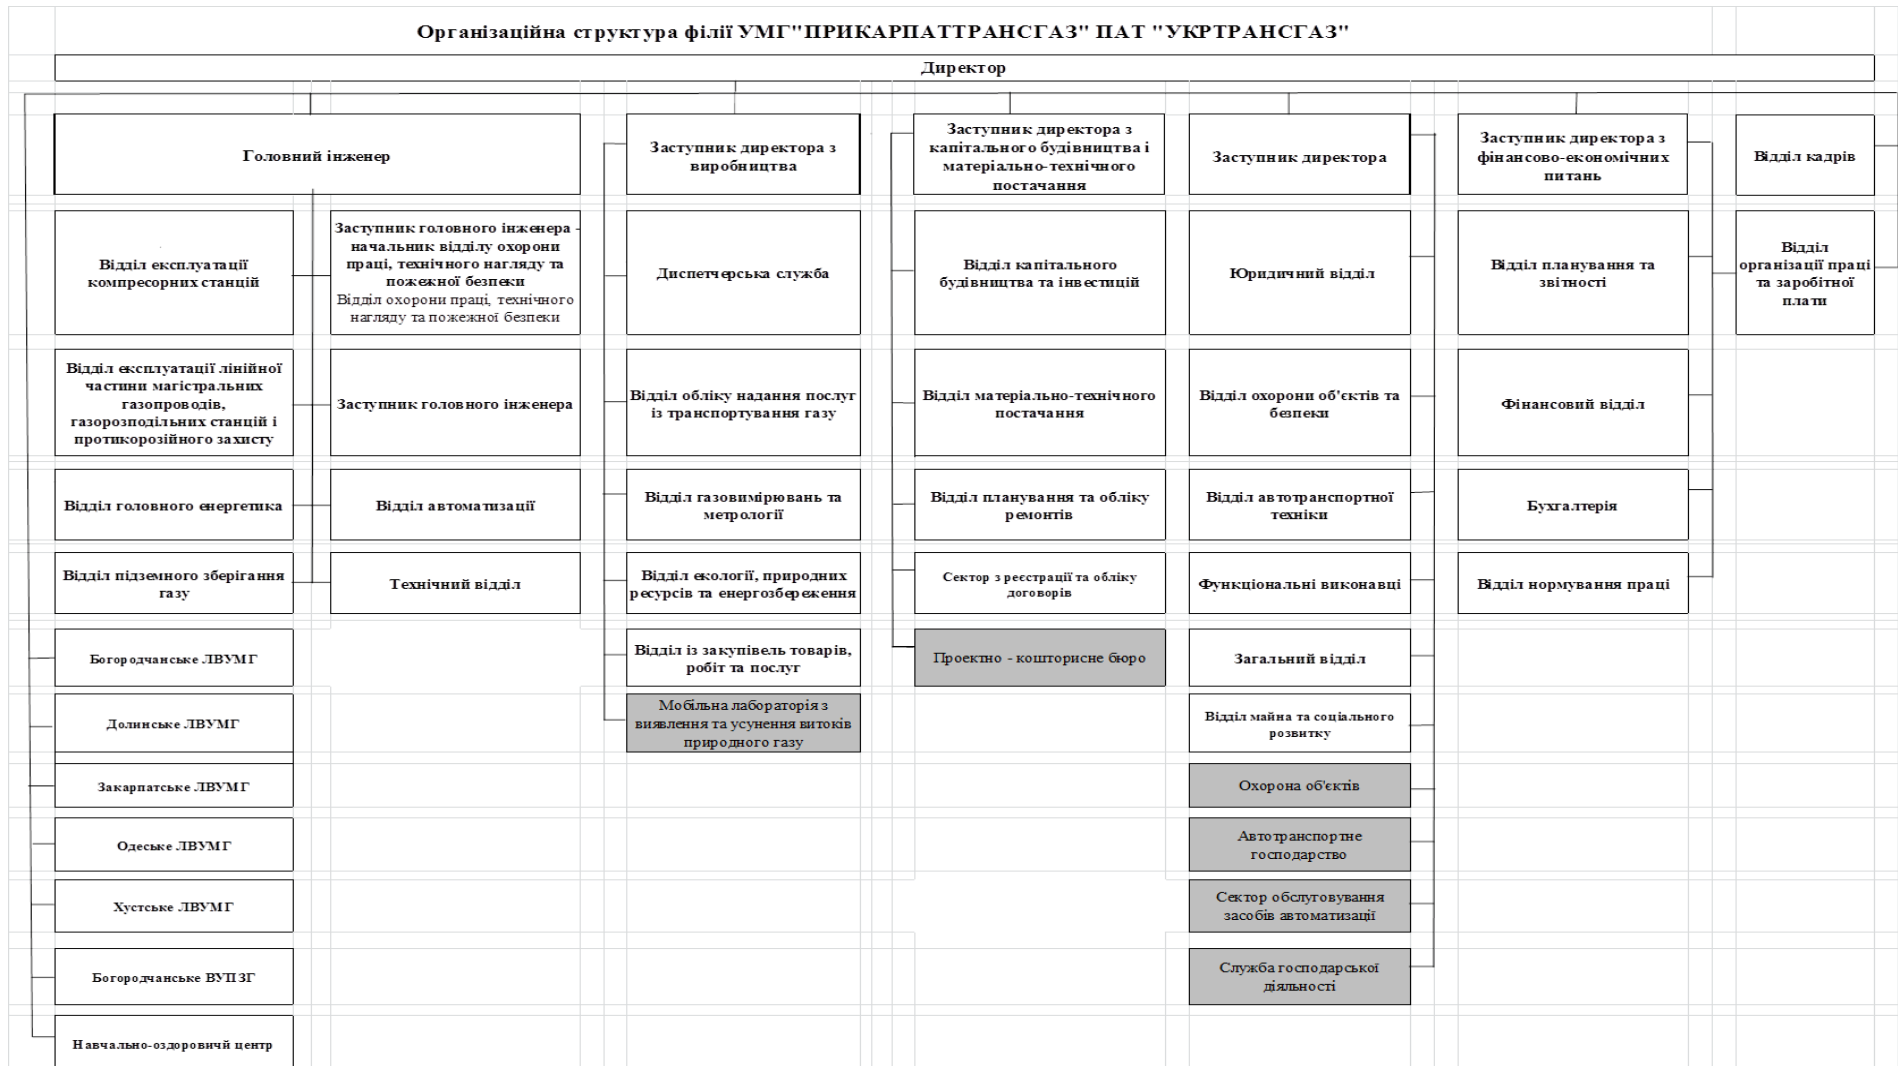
Організаційна структура філії УМГ"ПРИКАРПАТТРАНСГАЗ" ПАТ "УКРТРАНСГАЗ"

Директор

Головний інженер

Відділ експлуатації компресорних станцій

Заступник головного інженера - начальник відділу охорони праці, технічного нагляду та пожежної безпеки
Відділ охорони праці, технічного нагляду та пожежної безпеки

Відділ експлуатації лінійної частини магістральних газопроводів, газорозподільних станцій і протикорозійного захисту

Заступник головного інженера

Відділ головного енергетика

Відділ автоматизації

Відділ підземного зберігання газу

Технічний відділ

Богородчанське ЛВУМГ

Долинське ЛВУМГ

Закарпатське ЛВУМГ

Одеське ЛВУМГ

Хустське ЛВУМГ

Богородчанське ВУПЗГ

Навчально-оздоровичй центр

Заступник директора з виробництва

Диспетчерська служба

Відділ обліку надання послуг із транспортування газу

Відділ газовимірювань та метрології

Відділ екології, природних ресурсів та енергозбереження

Відділ із закупівель товарів, робіт та послуг

Мобільна лабораторія з виявлення та усунення витоків природного газу

Заступник директора з капітального будівництва і матеріально-технічного постачання

Відділ капітального будівництва та інвестицій

Відділ матеріально-технічного постачання

Відділ планування та обліку ремонтів

Сектор з реєстрації та обліку договорів

Проектно - кошторисне бюро

Заступник директора

Юридичний відділ

Відділ охорони об'єктів та безпеки

Відділ автотранспортної техніки

Функціональні виконавці

Загальний відділ

Відділ майна та соціального розвитку

Охорона об'єктів

Автотранспортне господарство

Сектор обслуговування засобів автоматизації

Служба господарської діяльності

Заступник директора з фінансово-економічних питань

Відділ планування та звітності

Фінансовий відділ

Бухгалтерія

Відділ нормування праці

Відділ кадрів

Відділ організації праці та заробітної плати